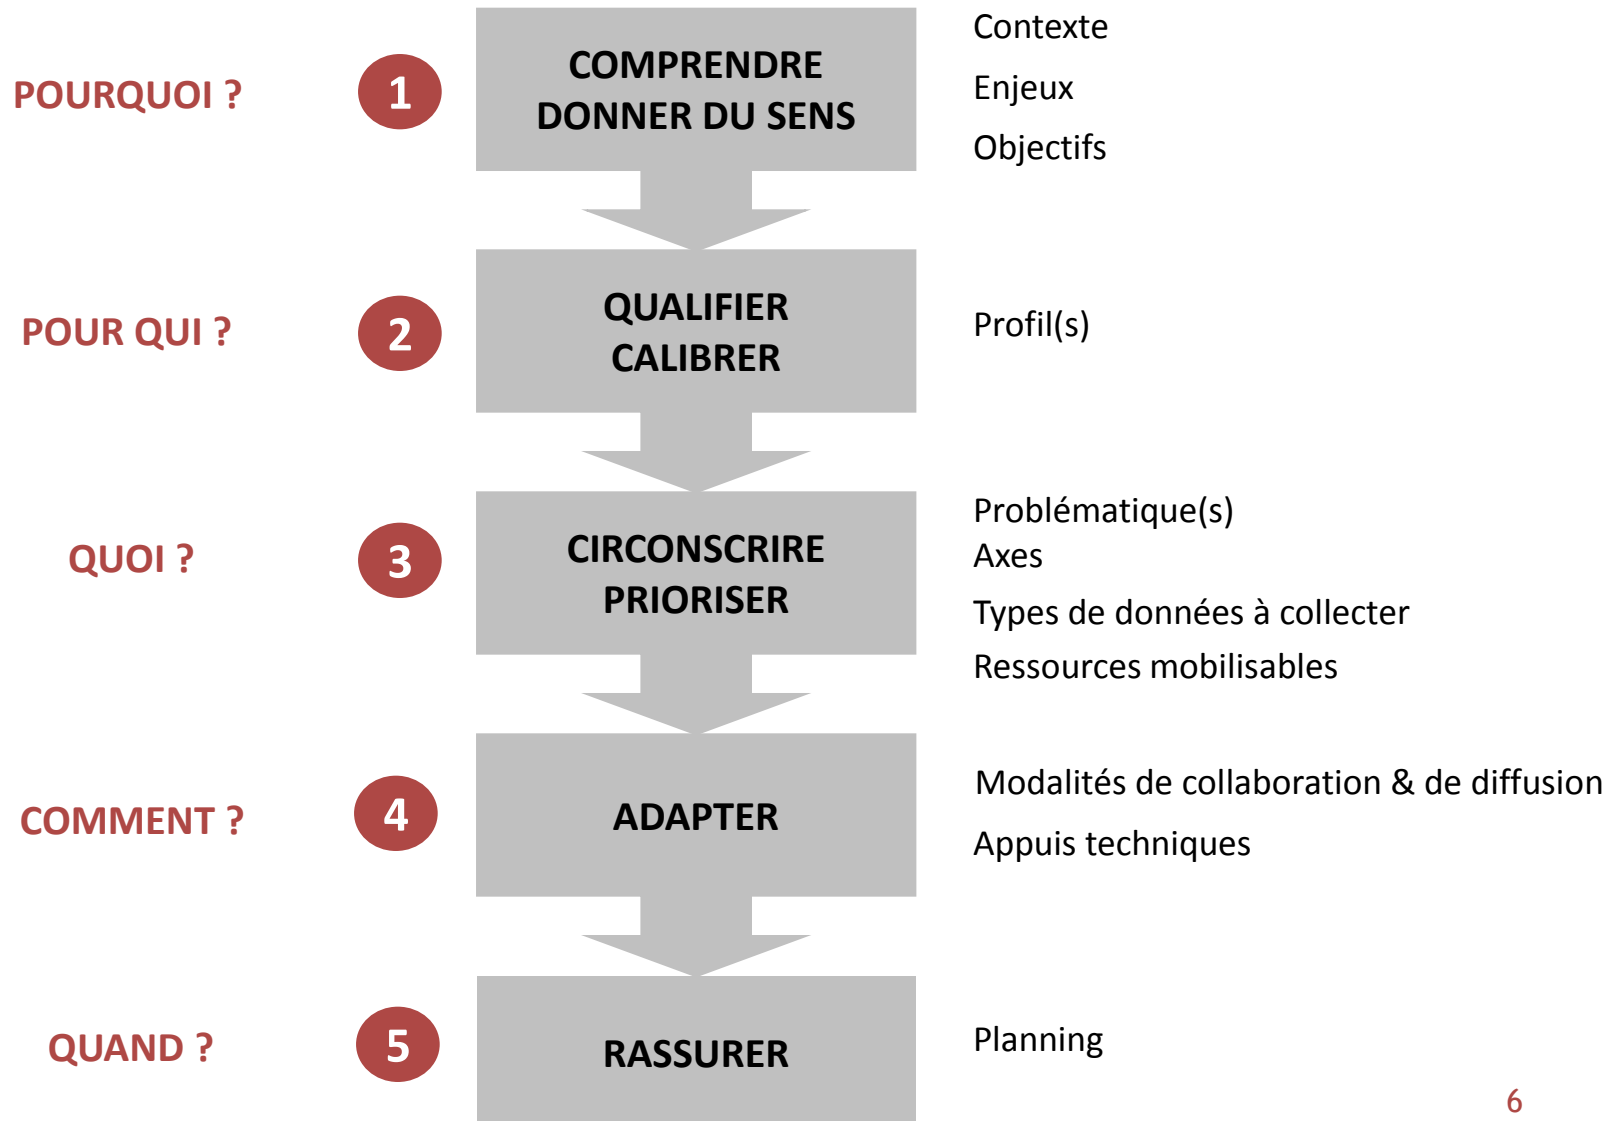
POURQUOI ?
1
COMPRENDRE
DONNER DU SENS
Contexte
Enjeux
Objectifs

POUR QUI ?
2
QUALIFIER
CALIBRER
Profil(s)

QUOI ?
3
CIRCONSCRIRE
PRIORISER
Problématique(s)
Axes
Types de données à collecter
Ressources mobilisables

COMMENT ?
4
ADAPTER
Modalités de collaboration & de diffusion
Appuis techniques

QUAND ?
5
RASSURER
Planning

6